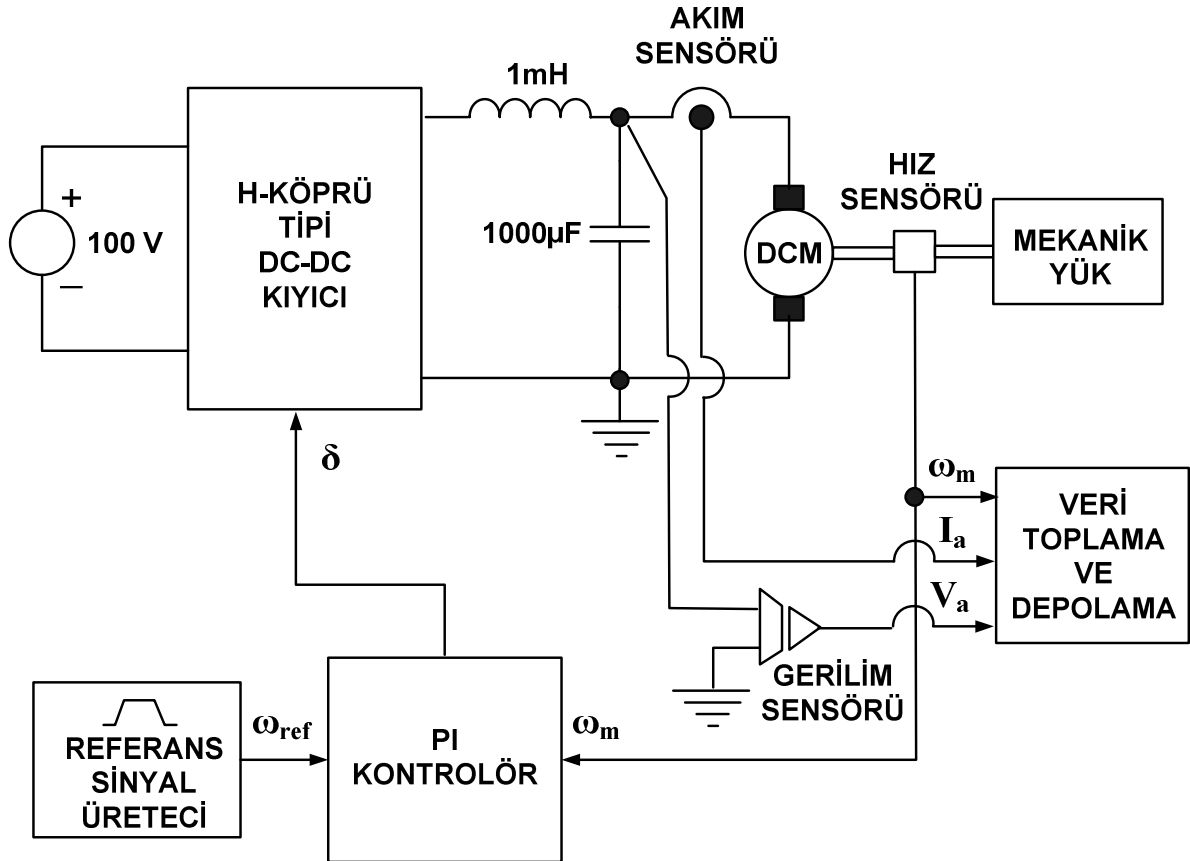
AKIM SENSÖRÜ

1mH

+
100 V
–

H-KÖPRÜ TİPİ DC-DC KIYICI

1000μF

DCM

HIZ SENSÖRÜ

MEKANİK YÜK

δ

$\omega_m$

$I_a$

$V_a$

VERİ TOPLAMA VE DEPOLAMA

GERİLİM SENSÖRÜ

REFERANS SİNYAL ÜRETECİ

$\omega_{ref}$

PI KONTROLÖR

$\omega_m$